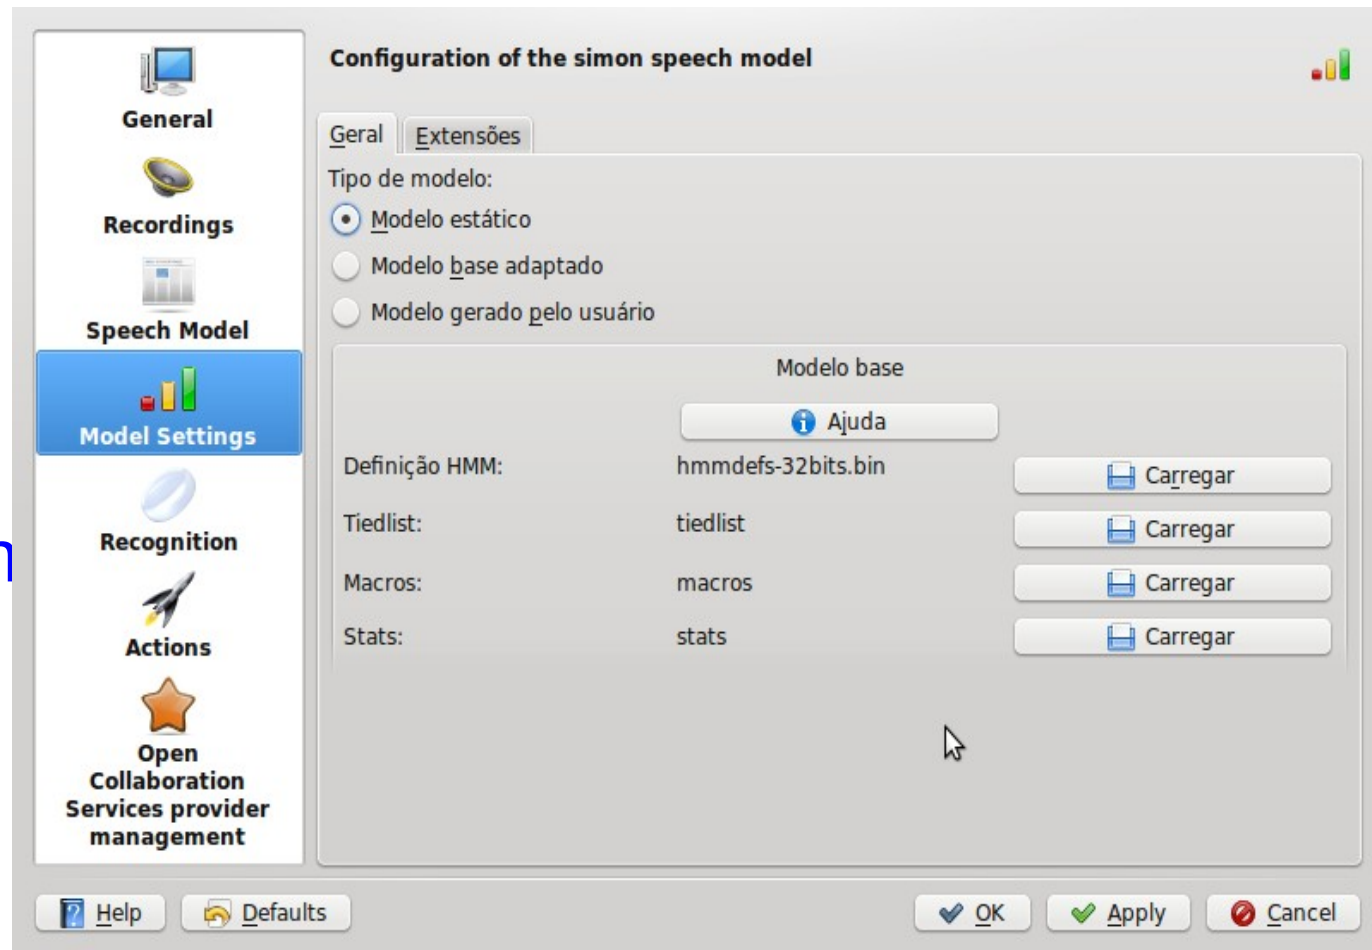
General

Recordings

Speech Model

Model Settings

Recognition

Actions

Open Collaboration Services provider management

Configuration of the simon speech model

Geral | Extensões

Tipo de modelo:

Modelo estático

Modelo base adaptado

Modelo gerado pelo usuário

Modelo base

Ajuda

| | | |
|---|---|---|
| Definição HMM: | hmmdefs-32bits.bin | Carregar |
| Tiedlist: | tiedlist | Carregar |
| Macros: | macros | Carregar |
| Stats: | stats | Carregar |

Help | Defaults | OK | Apply | Cancel